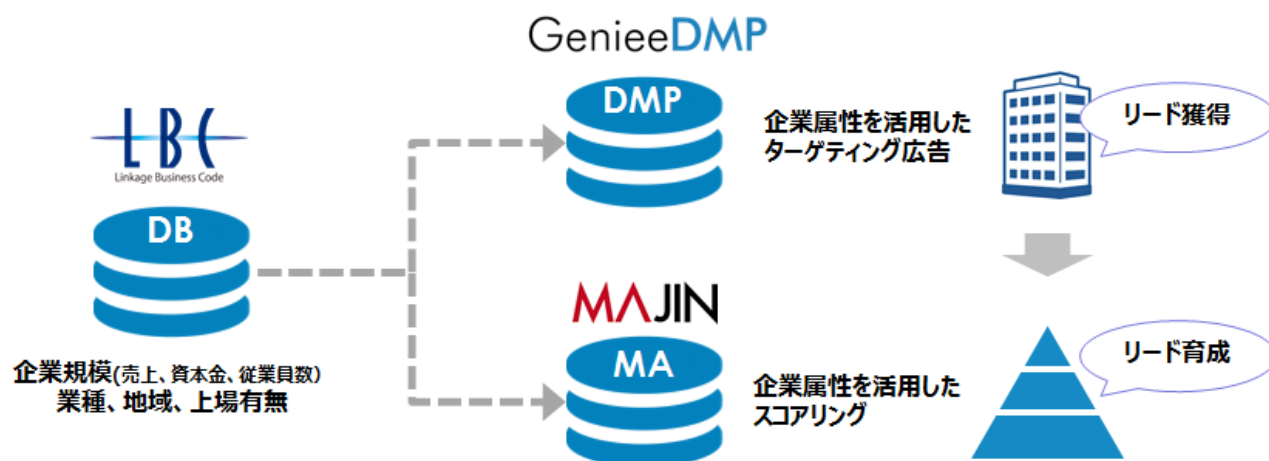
GenieeDMP

LBC
Linkage Business Code

DB

企業規模(売上、資本金、従業員数)
業種、地域、上場有無

DMP

企業属性を活用した
ターゲティング広告

リード獲得

MAJIN

MA

企業属性を活用した
スコアリング

リード育成